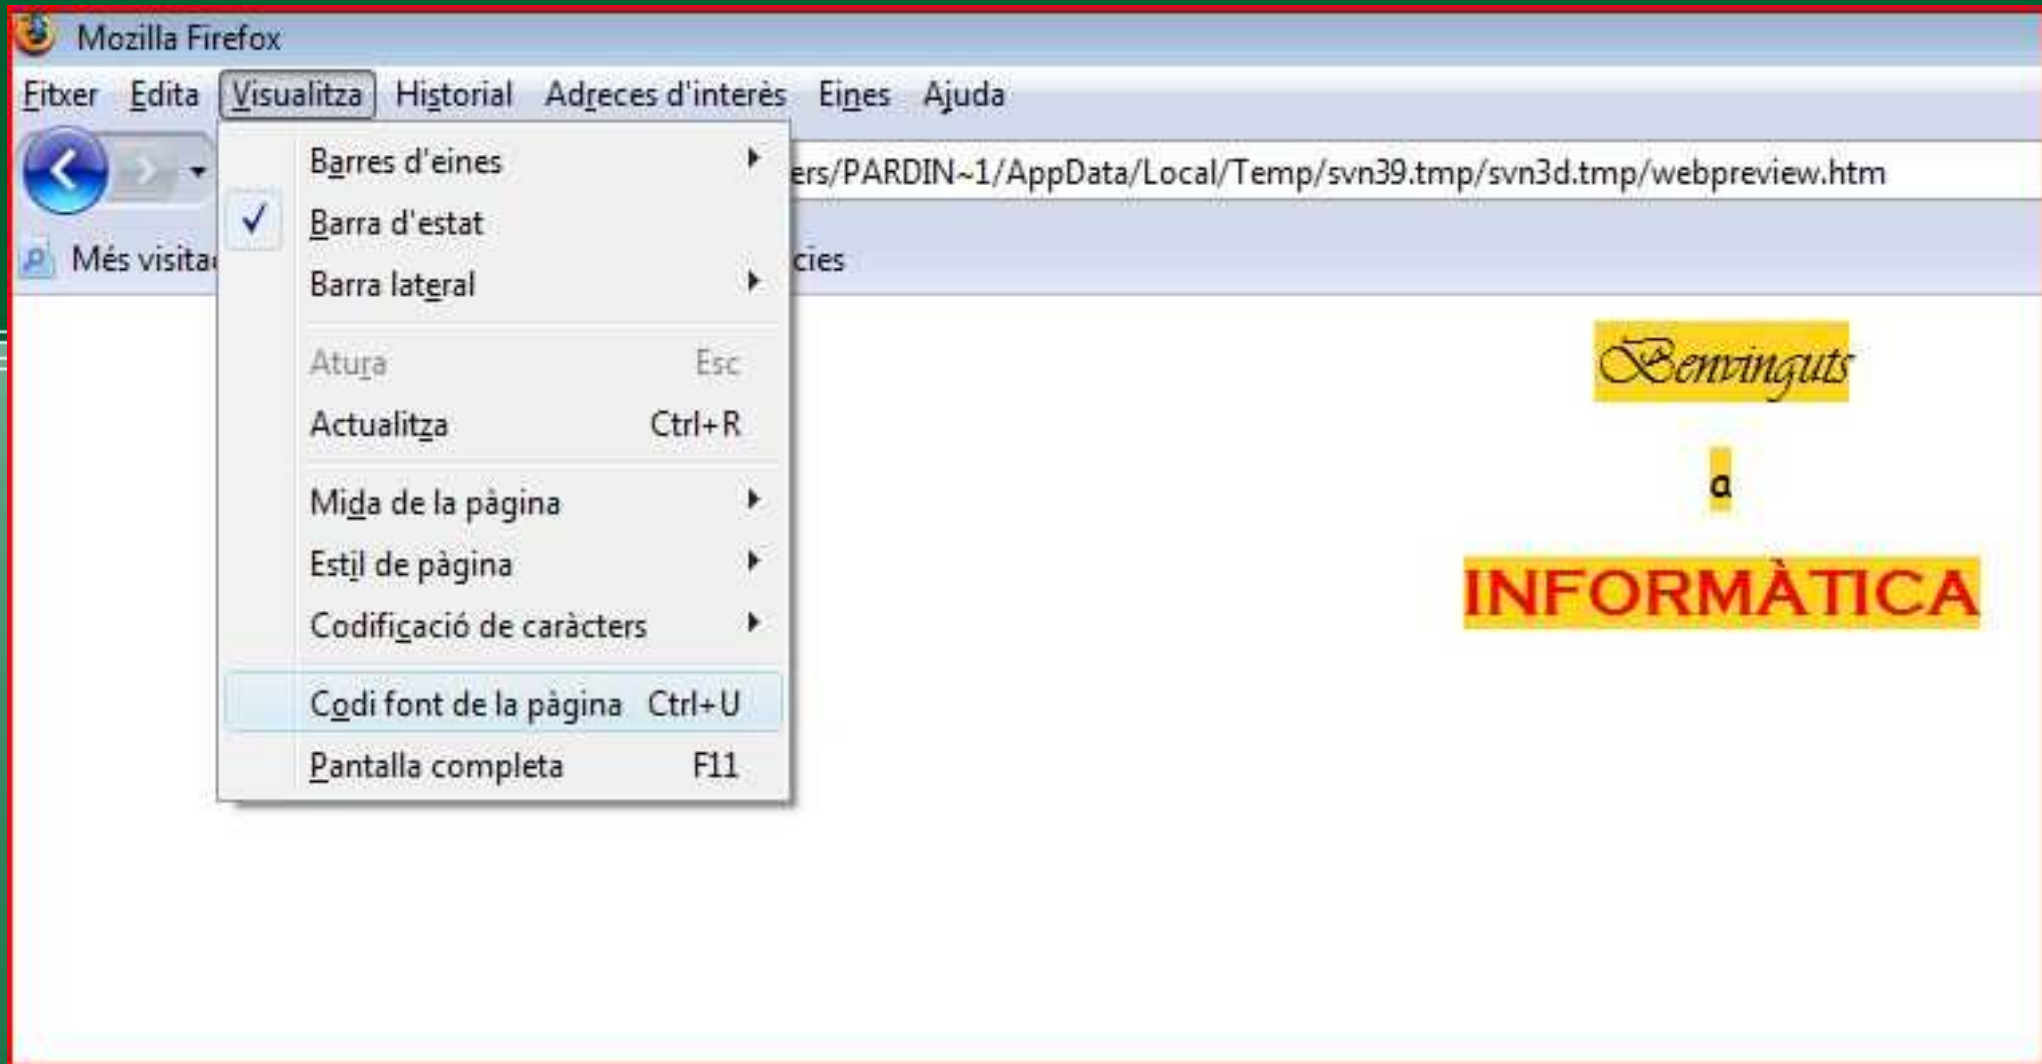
Mozilla Firefox

Fitxer Edita Visualitza Historial Adreces d'interès Eines Ajuda

ers/PARDIN~1/AppData/Local/Temp/svn39.tmp/svn3d.tmp/webpreview.htm

Més visita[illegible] cies

Barres d'eines
Barra d'estat
Barra lateral
Atura Esc
Actualitza Ctrl+R
Mida de la pàgina
Estil de pàgina
Codificació de caràcters
Codi font de la pàgina Ctrl+U
Pantalla completa F11

Benvinguts

a

INFORMÀTICA